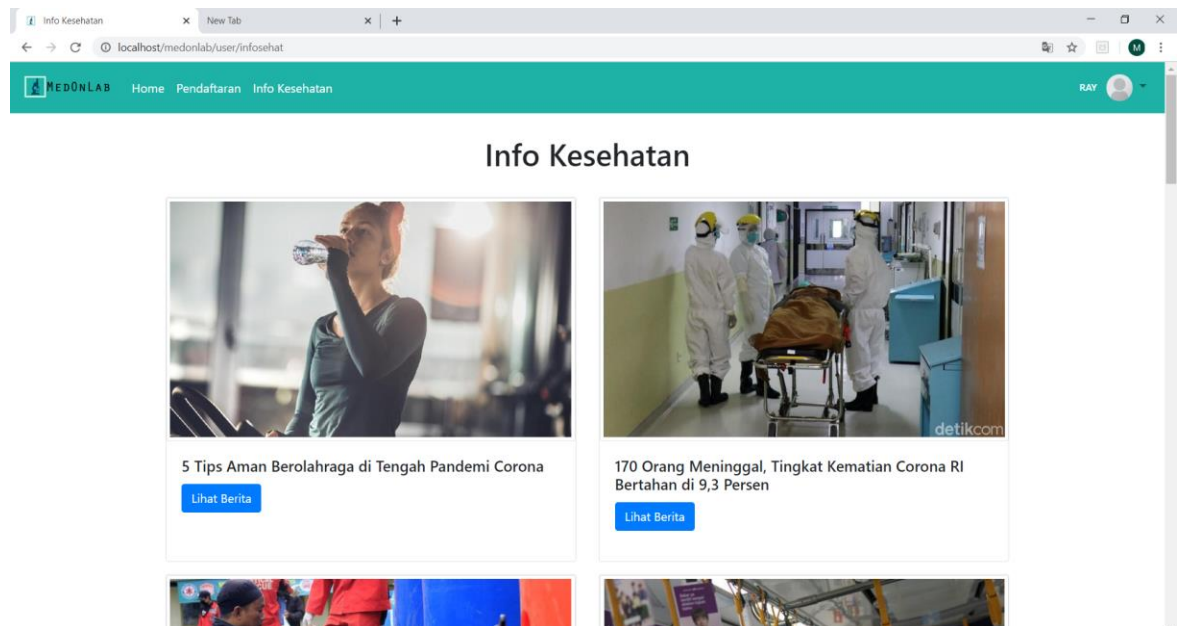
Info Kesehatan
New Tab
localhost/medonlab/user/infosehat
M

MEDONLAB Home Pendaftaran Info Kesehatan RAY

Info Kesehatan

detikcom

5 Tips Aman Berolahraga di Tengah Pandemi Corona

Lihat Berita

170 Orang Meninggal, Tingkat Kematian Corona RI Bertahan di 9,3 Persen

Lihat Berita